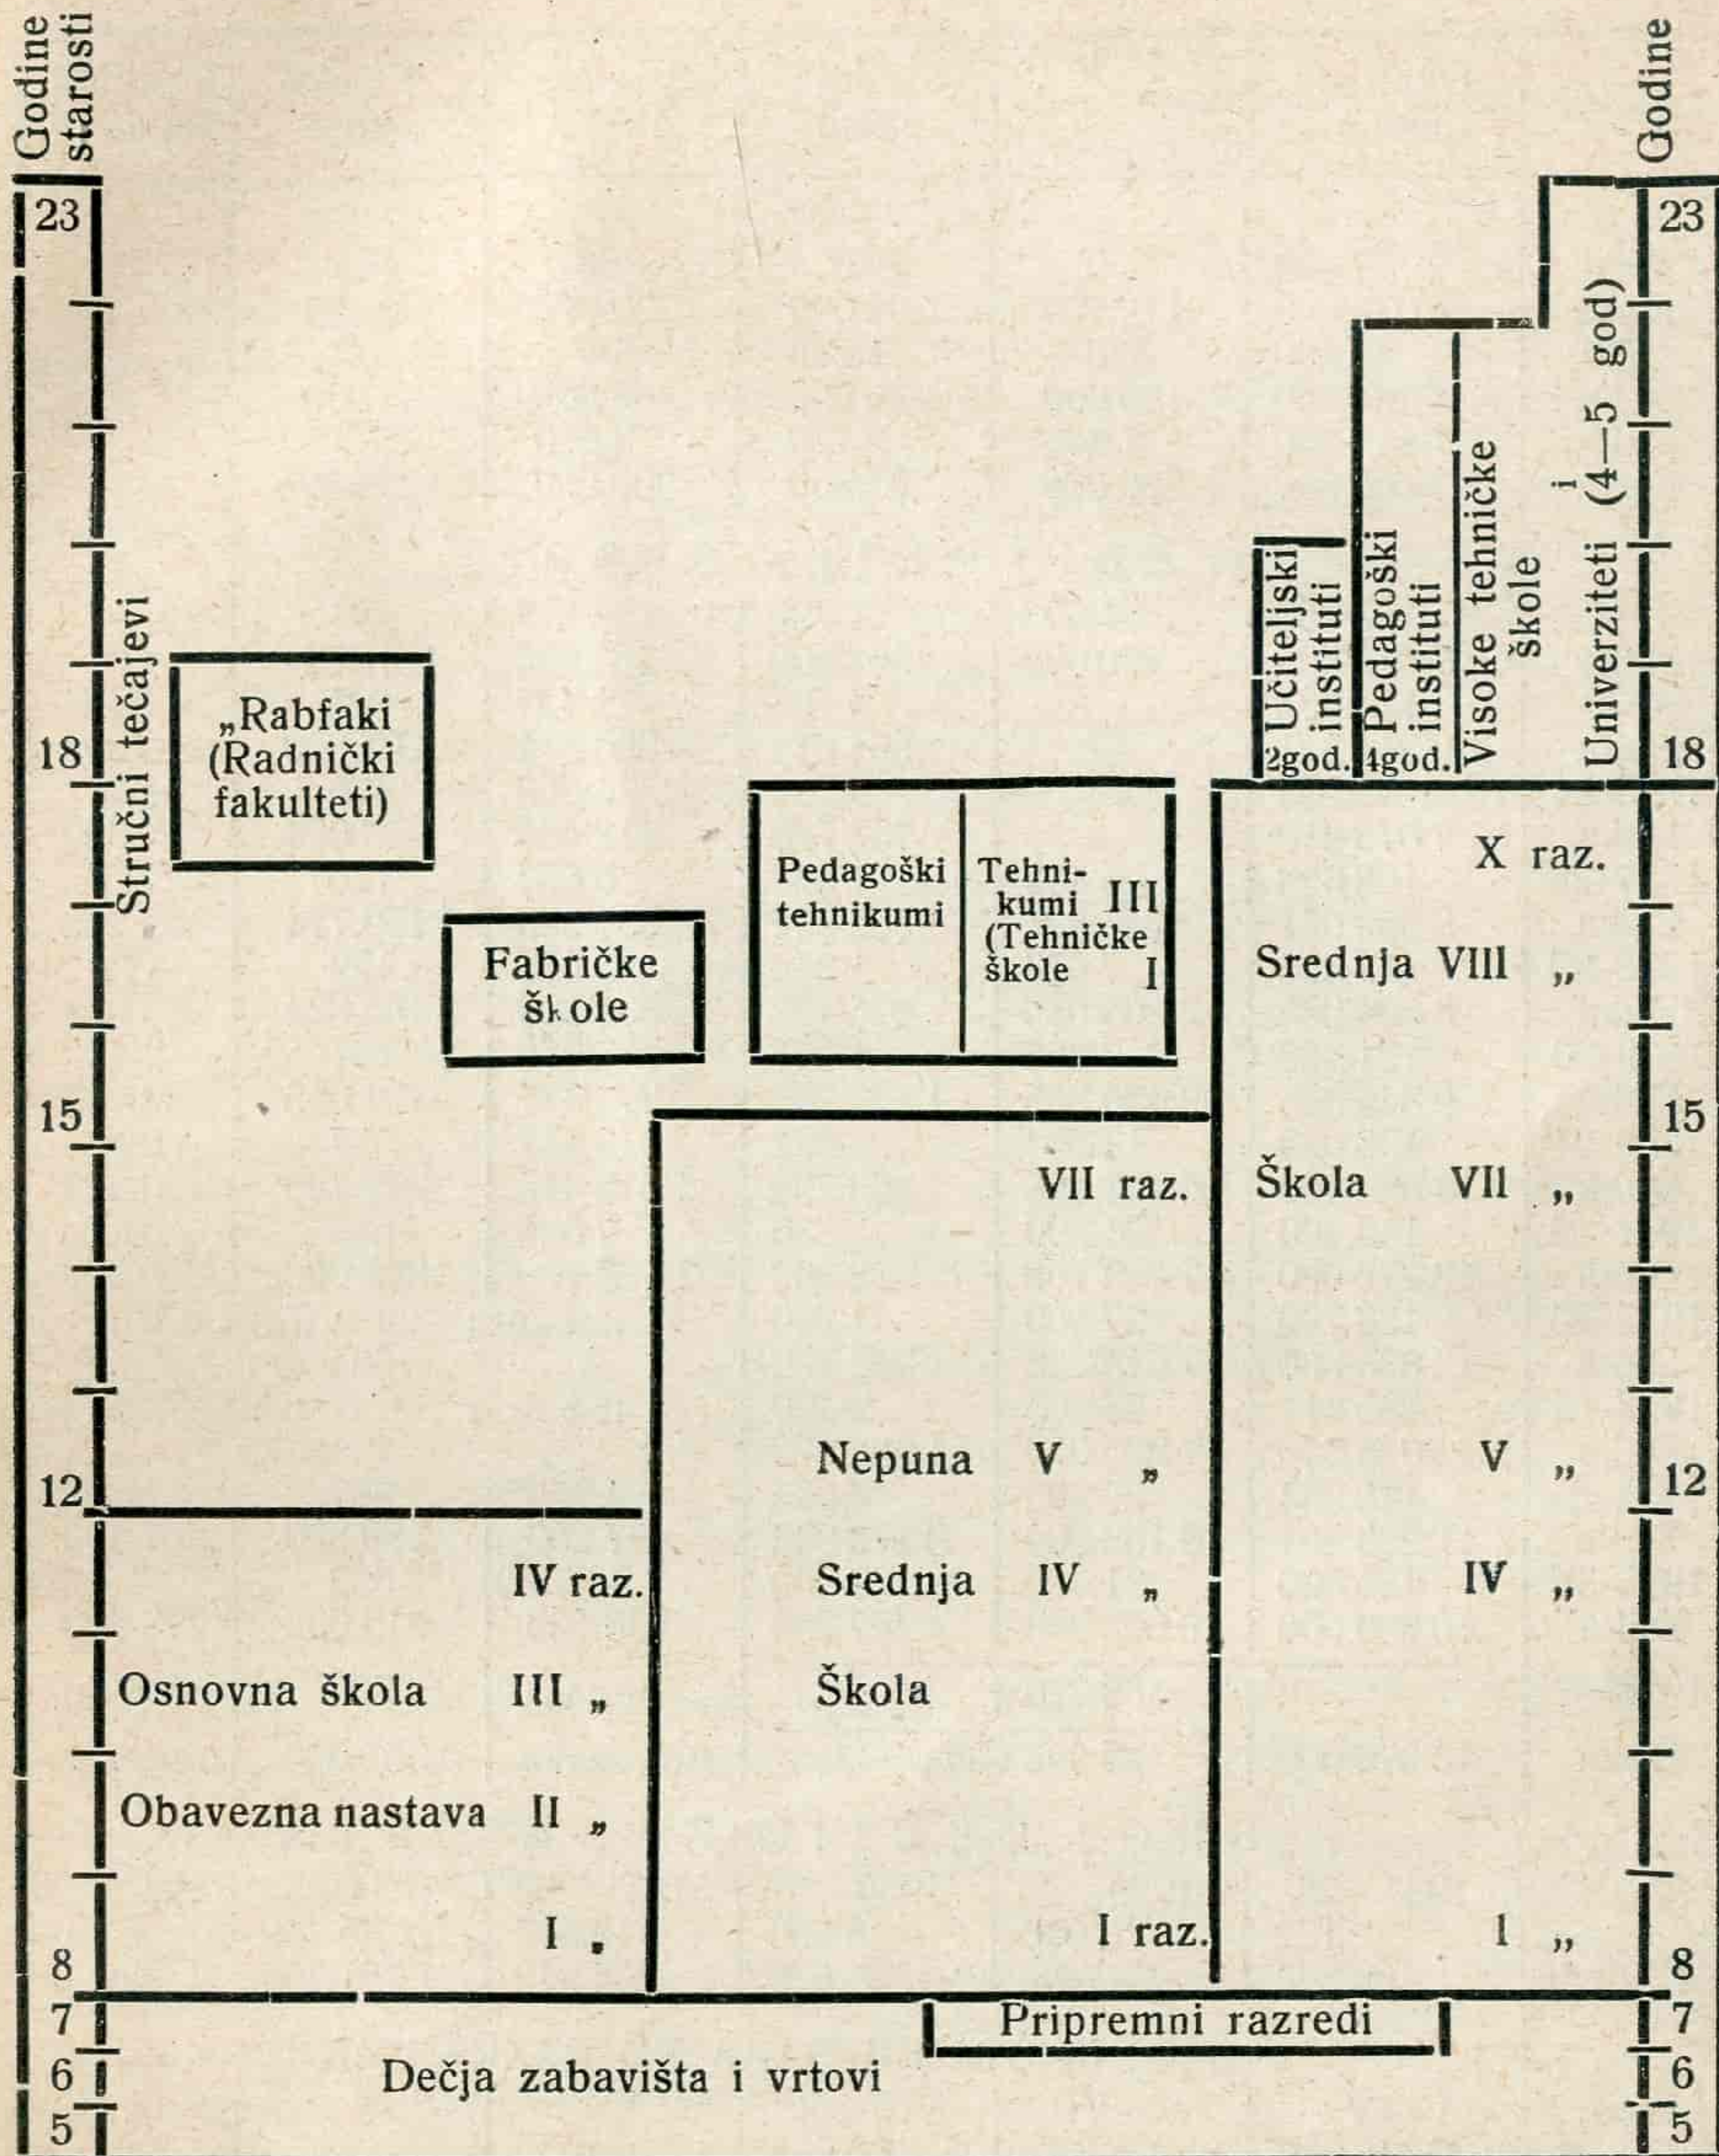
Godine starosti

Godine

23

23

Stručni tečajevi

„Rabfaki (Radnički fakulteti)

Fabričke škole

Pedagoški tehnikumi

Tehnikumi (Tehničke škole III I

Učiteljski instituti 2god.

Pedagoški instituti 4god.

Visoke tehničke škole

Univerziteti i (4—5 god)

18

18

X raz.

Srednja VIII „

15

15

VII raz.

Škola VII „

Nepuna V „

V „

12

12

IV raz.

Srednja IV „

IV „

Osnovna škola III „

Škola

Obavezna nastava II „

I „

I raz.

I „

8

8

7

7

Pripremni razredi

6

6

Dečja zabavišta i vrtovi

5

5